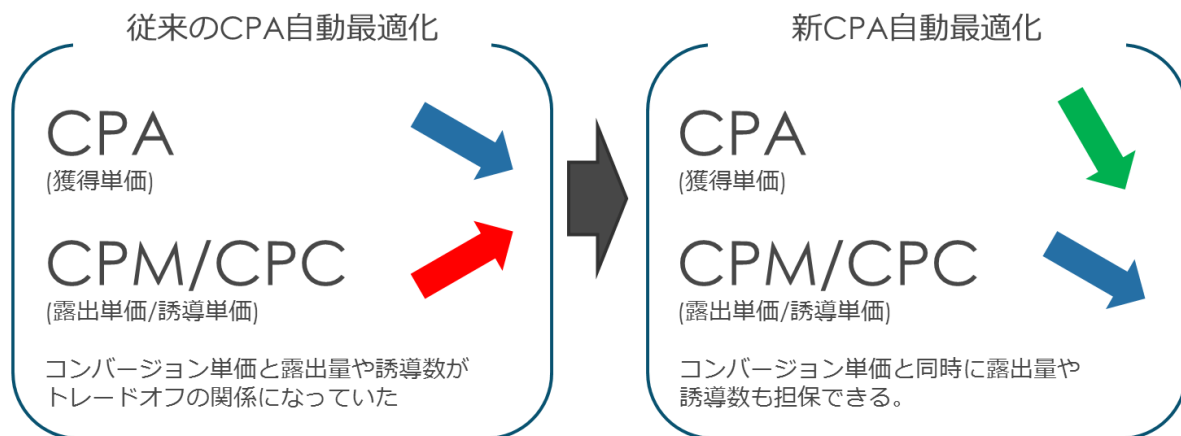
従来のCPA自動最適化

CPA
(獲得単価)

CPM/CPC
(露出単価/誘導単価)

コンバージョン単価と露出量や誘導数がトレードオフの関係になっていた

新CPA自動最適化

CPA
(獲得単価)

CPM/CPC
(露出単価/誘導単価)

コンバージョン単価と同時に露出量や誘導数も担保できる。